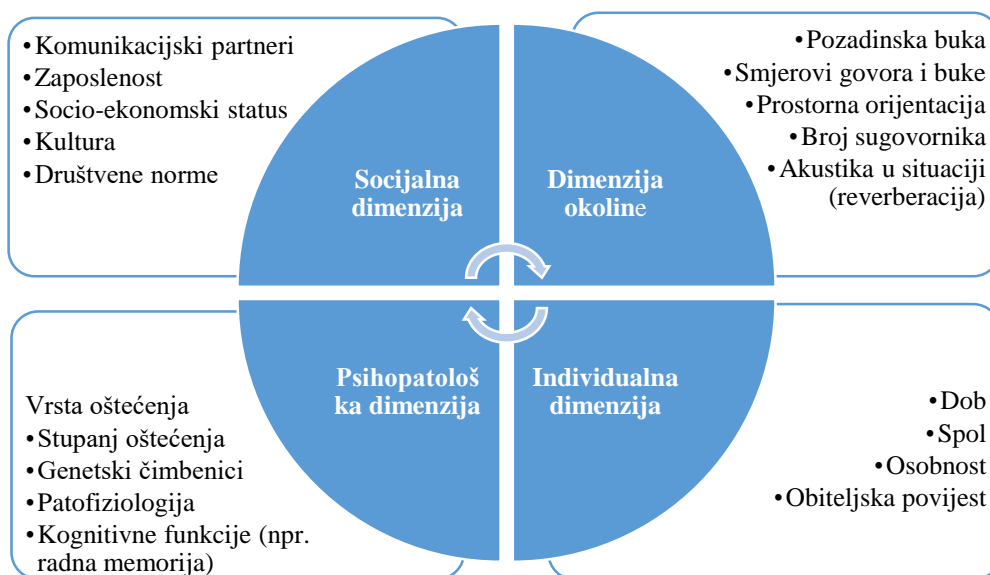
•Komunikacijski partneri
•Zaposlenost
•Socio-ekonomski status
•Kultura
•Društvene norme

•Pozadinska buka
•Smjerovi govora i buke
•Prostorna orijentacija
•Broj sugovornika
•Akustika u situaciji (reverberacija)

Socijalna dimenzija

Dimenzija okoline

Psihopatološ ka dimenzija

Individualna dimenzija

Vrsta oštećenja
•Stupanj oštećenja
•Genetski čimbenici
•Patofiziologija
•Kognitivne funkcije (npr. radna memorija)

•Dob
•Spol
•Osobnost
•Obiteljska povijest